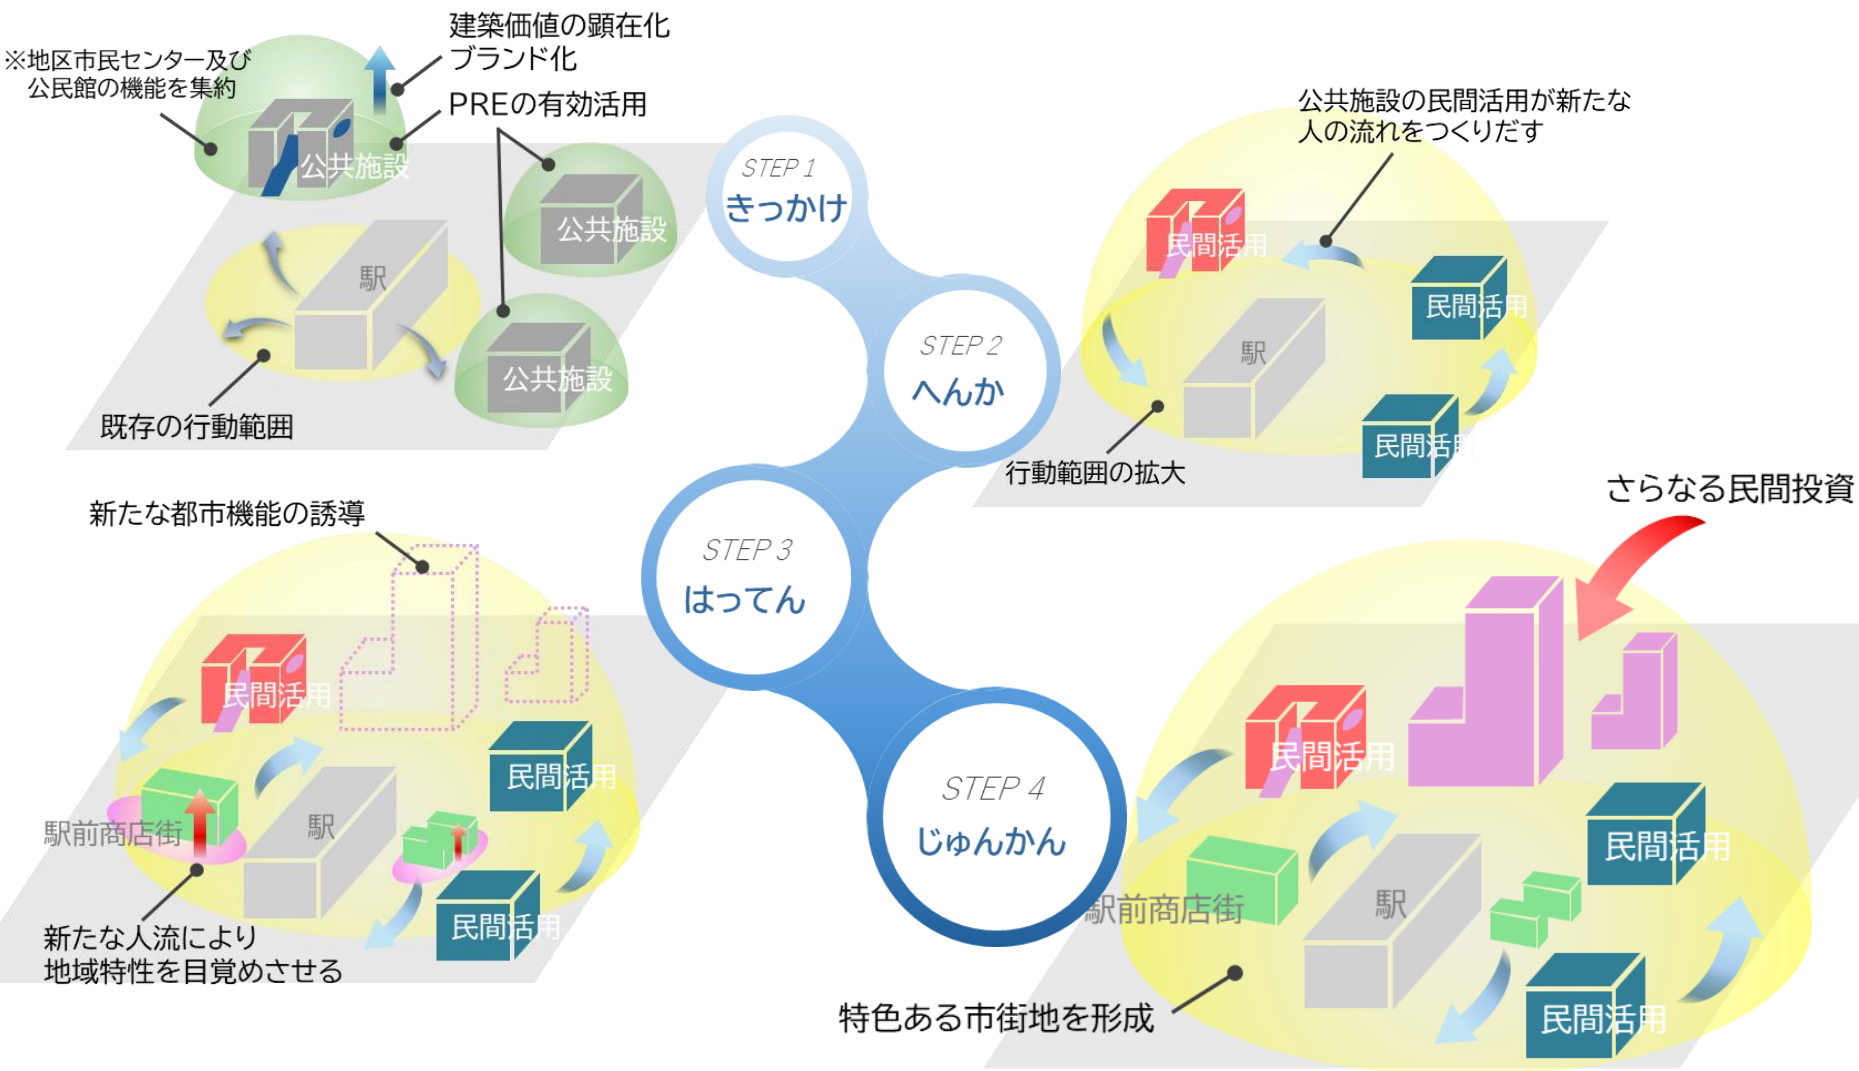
※地区市民センター及び公民館の機能を集約

建築価値の顕在化
ブランド化

PREの有効活用

公共施設

公共施設

駅

公共施設

既存の行動範囲

STEP 1
きっかけ

STEP 2
へんか

STEP 3
はってん

STEP 4
じゅんかん

公共施設の民間活用が新たな人の流れをつくりだす

民間活用

民間活用

駅

民間活用

行動範囲の拡大

新たな都市機能の誘導

民間活用

民間活用

駅前商店街

駅

民間活用

新たな人流により
地域特性を目覚めさせる

さらなる民間投資

民間活用

民間活用

駅前商店街

駅

民間活用

特色ある市街地を形成